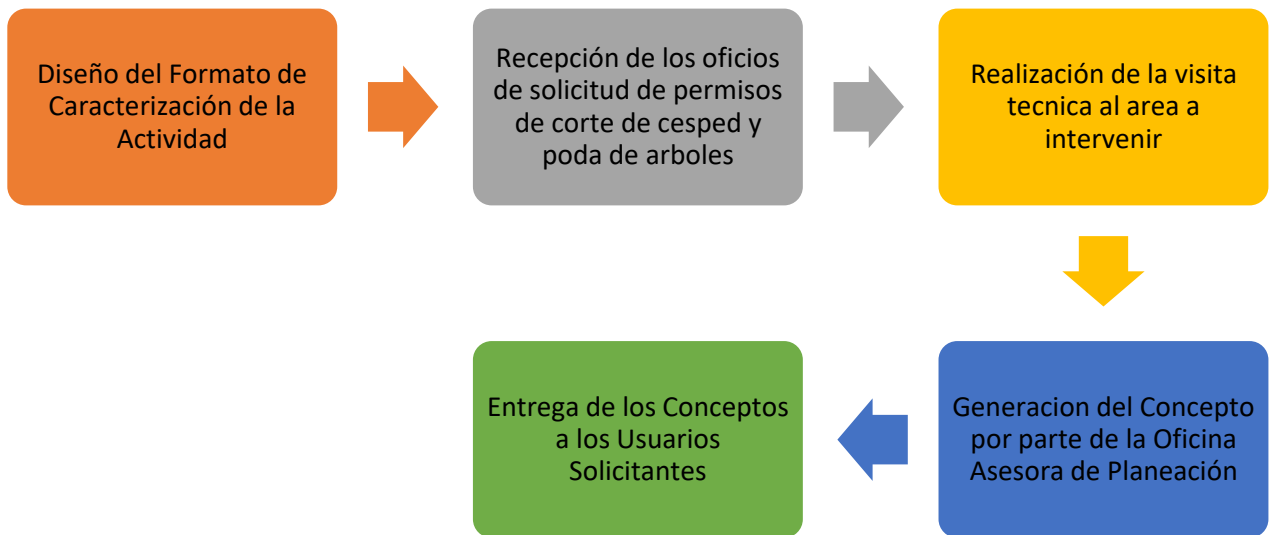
Diseño del Formato de Caracterización de la Actividad

Recepción de los oficios de solicitud de permisos de corte de cesped y poda de arboles

Realización de la visita tecnica al area a intervenir

Generacion del Concepto por parte de la Oficina Asesora de Planeación

Entrega de los Conceptos a los Usuarios Solicitantes